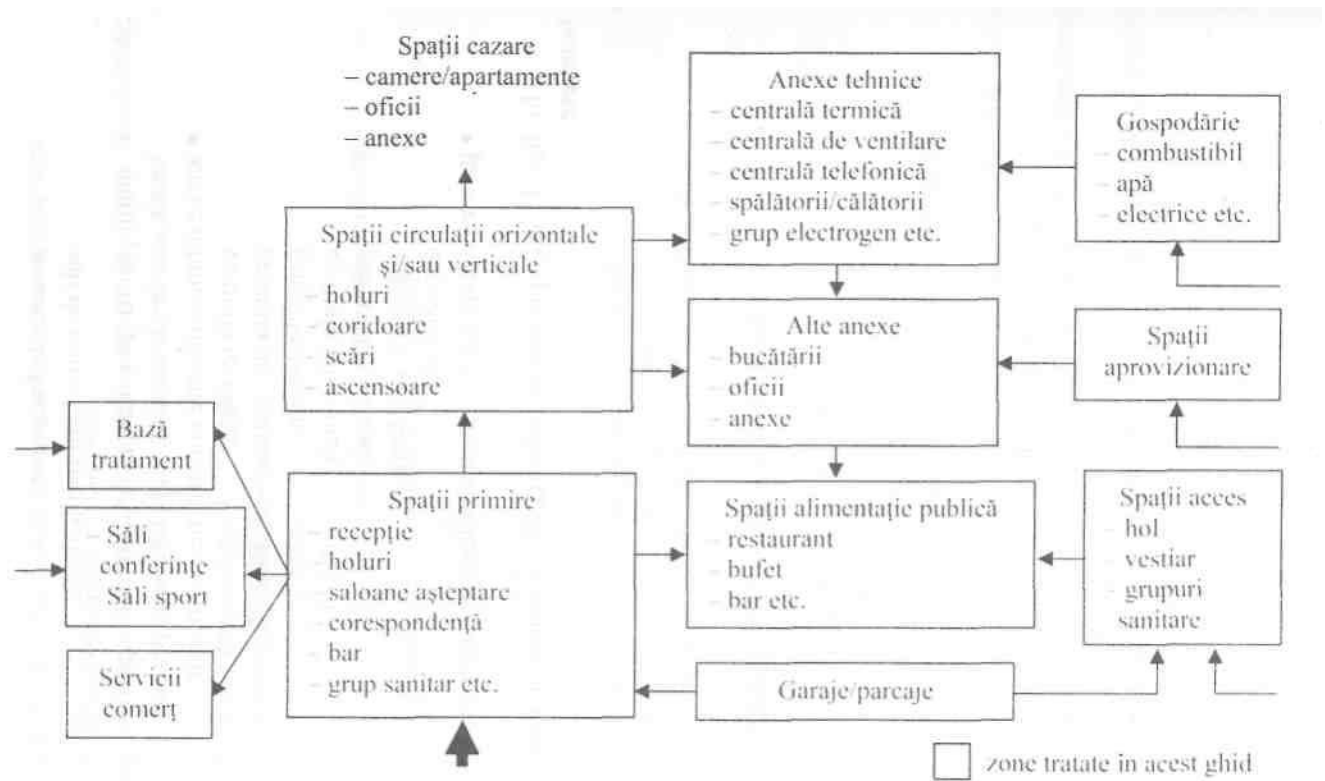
Spaţii cazare
– camere/apartamente
– oficii
– anexe

Anexe tehnice
– centrală termică
– centrală de ventilare
– centrală telefonică
– spălătorii/călătorii
– grup electrogen etc.

Gospodărie
– combustibil
– apă
– electrice etc.

Spaţii circulaţii orizontale şi/sau verticale
– holuri
– coridoare
– scări
– ascensoare

Alte anexe
– bucătării
– oficii
– anexe

Spaţii aprovizionare

Bază tratament

– Săli conferinţe
– Săli sport

Servicii comerţ

Spaţii primire
– recepţie
– holuri
– saloane aşteptare
– corespondenţă
– bar
– grup sanitar etc.

Spaţii alimentaţie publică
– restaurant
– bufet
– bar etc.

Spaţii acces
– hol
– vestiar
– grupuri sanitare

Garaje/parcaje

zone tratate în acest ghid